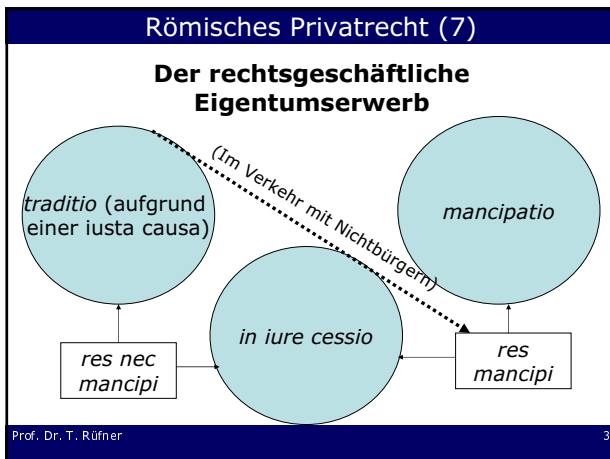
Römisches Privatrecht (7)

Der rechtsgeschäftliche Eigentumserwerb

traditio (aufgrund einer iusta causa)

(Im Verkehr mit Nichtbürgern)

mancipatio

in iure cessio

res nec mancipi

res mancipi

Prof. Dr. T. Rüfner

3